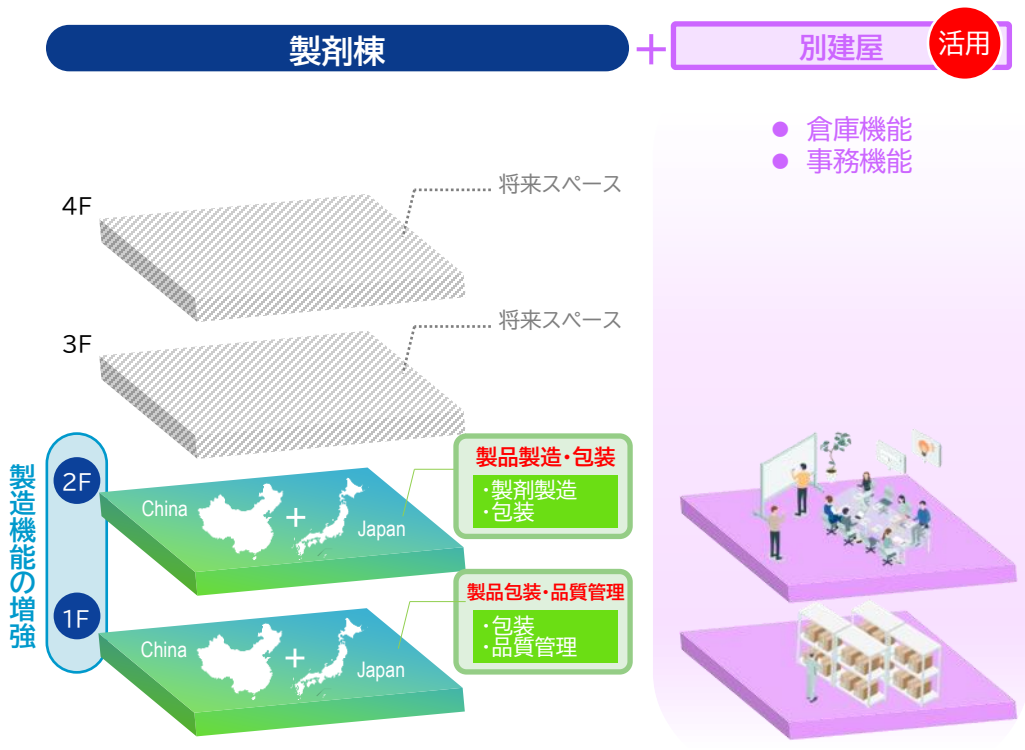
製剤棟

+

別建屋

活用

● 倉庫機能
● 事務機能

将来スペース

4F

将来スペース

3F

製造機能の増強

2F

China

+

Japan

製品製造・包装

・製剤製造
・包装

1F

China

+

Japan

製品包装・品質管理

・包装
・品質管理